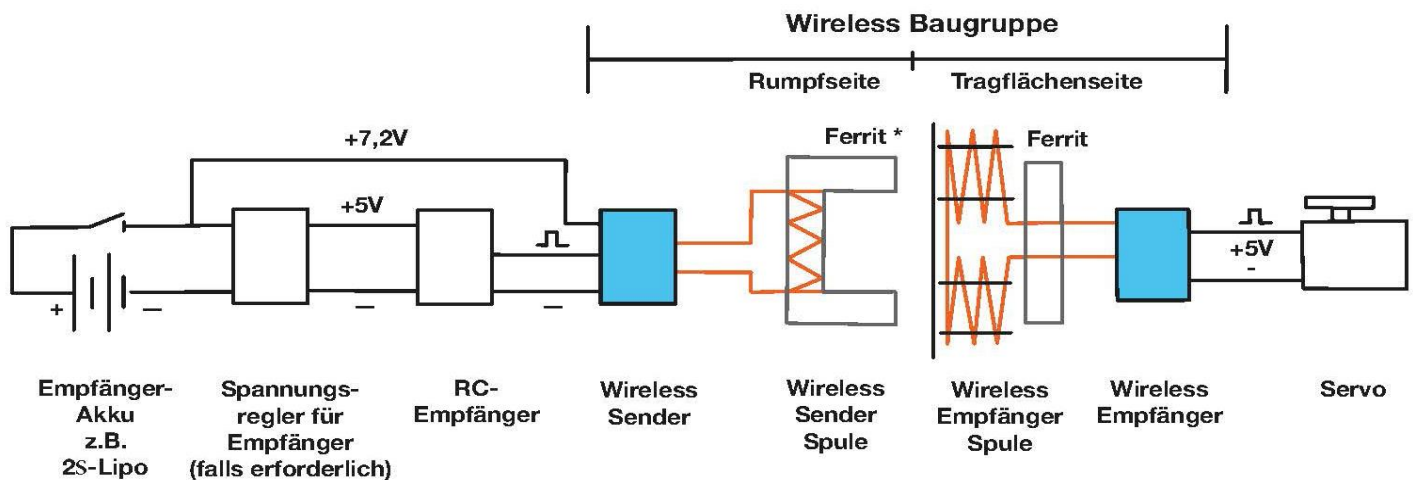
Wireless Baugruppe

Rumpfseite

Tragflächenseite

+7,2V

+5V

Ferrit *

Ferrit

+

—

—

—

+5V

-

Empfänger-Akku z.B. 2S-Lipo

Spannungsregler für Empfänger (falls erforderlich)

RC-Empfänger

Wireless Sender

Wireless Sender Spule

Wireless Empfänger Spule

Wireless Empfänger

Servo